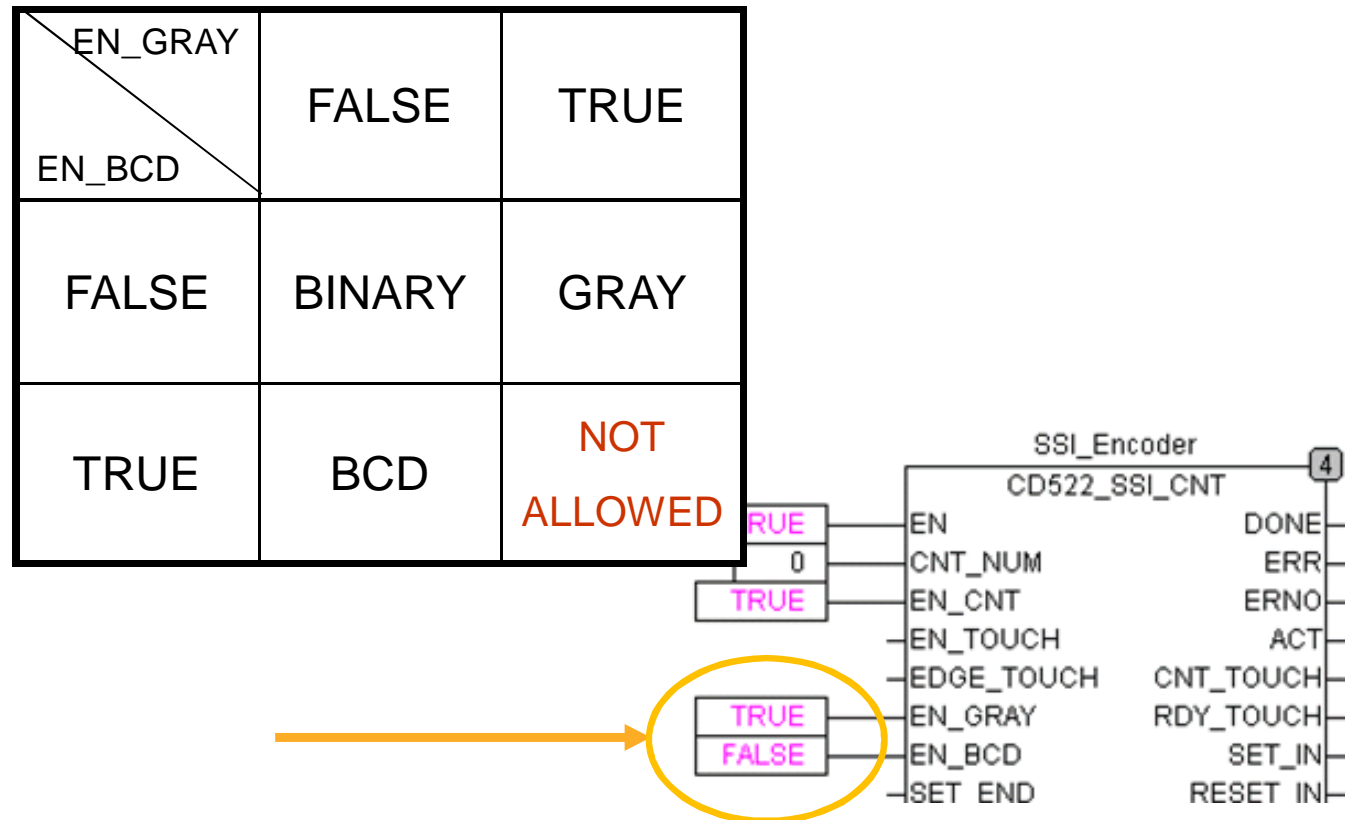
| EN_GRAY / EN_BCD | FALSE | TRUE |
|---|---|---|
| FALSE | BINARY | GRAY |
| TRUE | BCD | NOT ALLOWED |

SSI_Encoder
4
CD522_SSI_CNT
RUE
EN
DONE
0
CNT_NUM
ERR
TRUE
EN_CNT
ERNO
EN_TOUCH
ACT
EDGE_TOUCH
CNT_TOUCH
TRUE
EN_GRAY
RDY_TOUCH
FALSE
EN_BCD
SET_IN
SET_END
RESET_IN